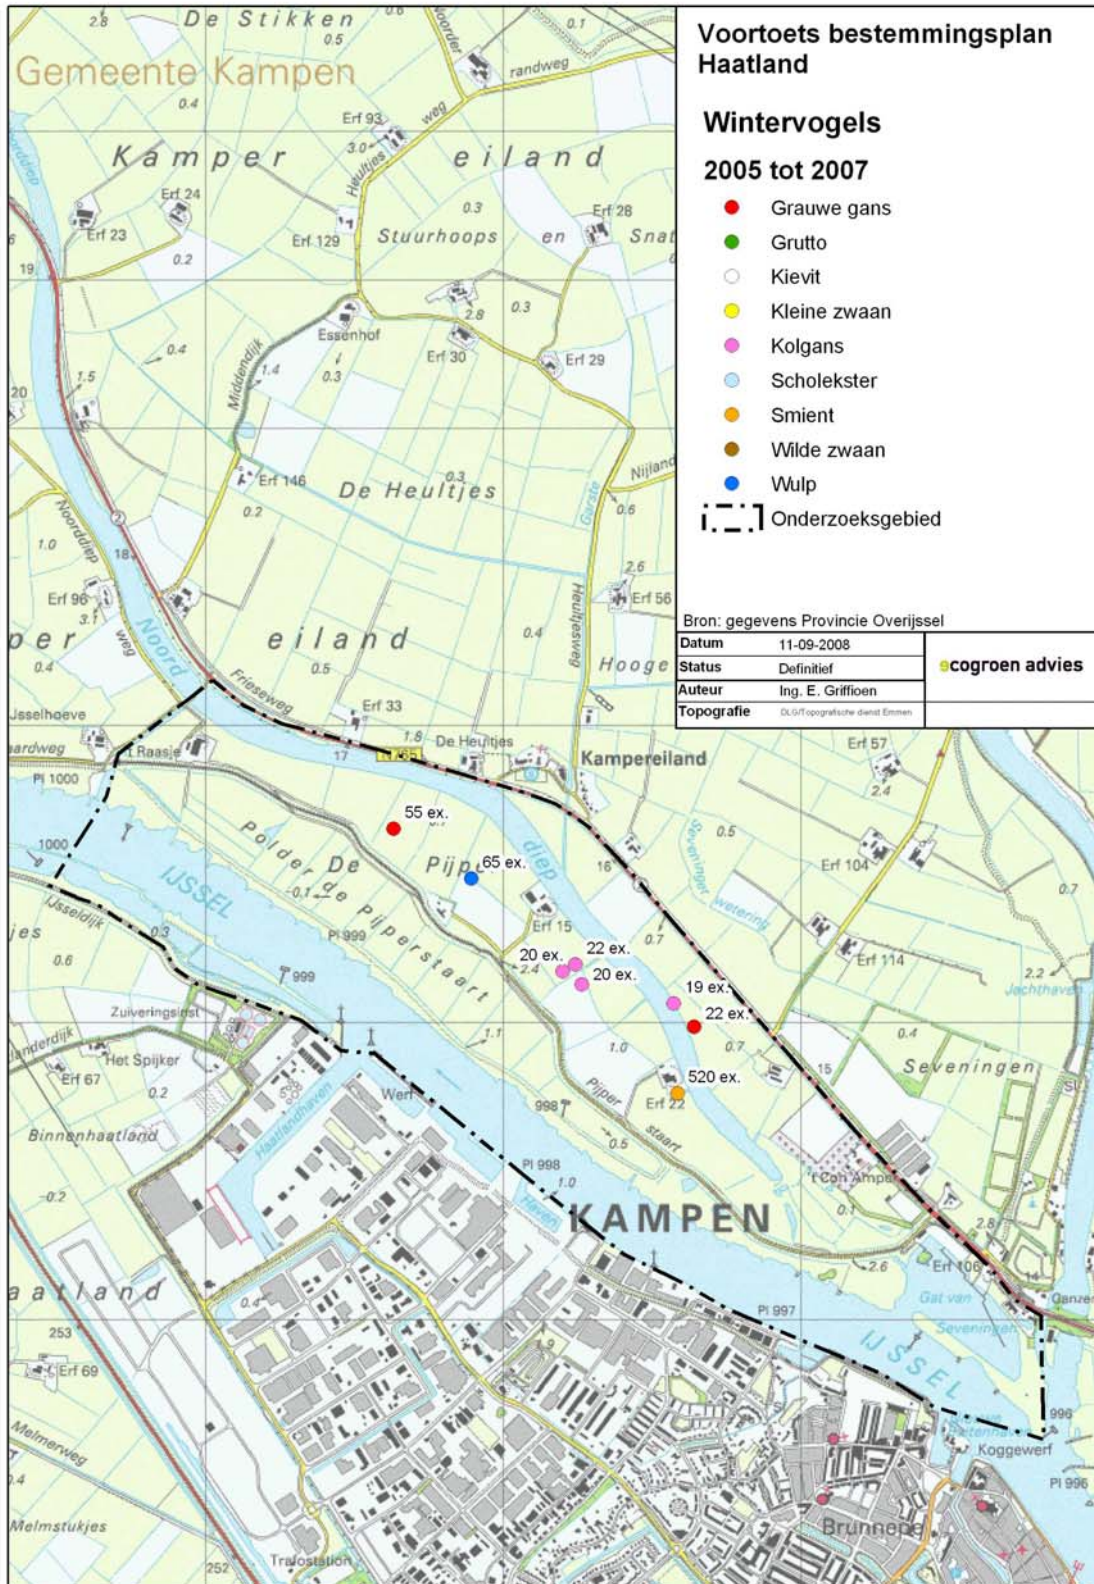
Voortoets bestemmingsplan Haatland

Wintervogels

2005 tot 2007

Grauwe gans
Grutto
Kievit
Kleine zwaan
Kolgans
Scholekster
Smient
Wilde zwaan
Wulp
Onderzoeksgebied

Bron: gegevens Provincie Overijssel

| Datum | 11-09-2008 |
|---|---|
| Status | Definitief |
| Auteur | Ing. E. Griffioen |
| Topografie | DLG/Topografische dienst Emmen |

ecogroen advies

Gemeente Kampen

De Stikken

Kamper eiland

Stuurhoops en Snat

Erf 93
Erf 24
Erf 23
Erf 129
Erf 28
Erf 30
Erf 29
Essenhof
Middendijk
Erf 146
De Heultjes
Nijland
Erf 96
Erf 56
Erf 33
eiland
Hooge
Noord
Frieseweg
Heultjesweg
randweg
IJsselhoeve
't Raasje
De Heultjes
Kampereiland
Erf 57
Erf 104
Erf 114
Polder De Pijp
De Pipperstaart
Pijperstaart
diep
Erf 15
Erf 22
Seveningen
Seveningerwetering
IJSSEL
IJsseldijk
Zuiveringsinst
Het Spijker
Erf 67
Binnenhaatland
Haatlandhaven
Werf
KAMPEN
Haven
Erf 106
Gat van Seveningen
Koggewerf
Brunnepe
Trafostation
Erf 69
Melmerweg
Melmstukjes
Jachthaven
Ganzen

55 ex.
65 ex.
22 ex.
20 ex.
20 ex.
19 ex.
22 ex.
520 ex.